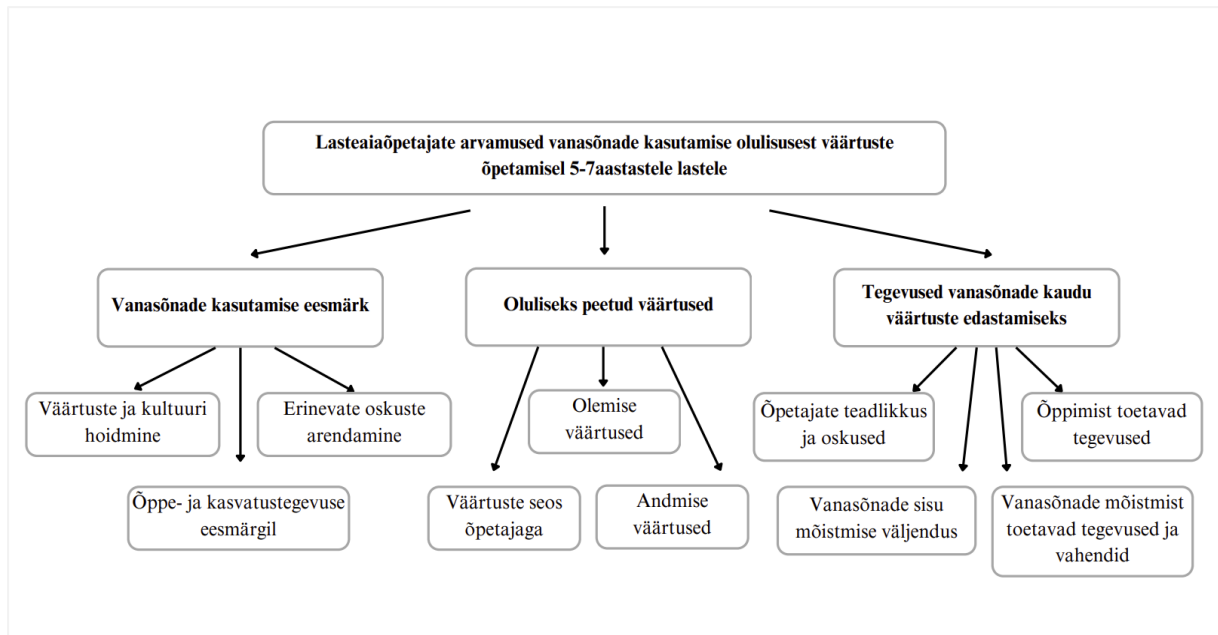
Lasteaiaõpetajate arvamused vanasõnade kasutamise olulisusest väärtuste õpetamisel 5-7aastastele lastele

Vanasõnade kasutamise eesmärk

Oluliseks peetud väärtused

Tegevused vanasõnade kaudu väärtuste edastamiseks

Väärtuste ja kultuuri hoidmine

Erinevate oskuste arendamine

Õppe- ja kasvatustegevuse eesmärgil

Olemise väärtused

Väärtuste seos õpetajaga

Andmise väärtused

Õpetajate teadlikkus ja oskused

Õppimist toetavad tegevused

Vanasõnade sisu mõistmise väljendus

Vanasõnade mõistmist toetavad tegevused ja vahendid